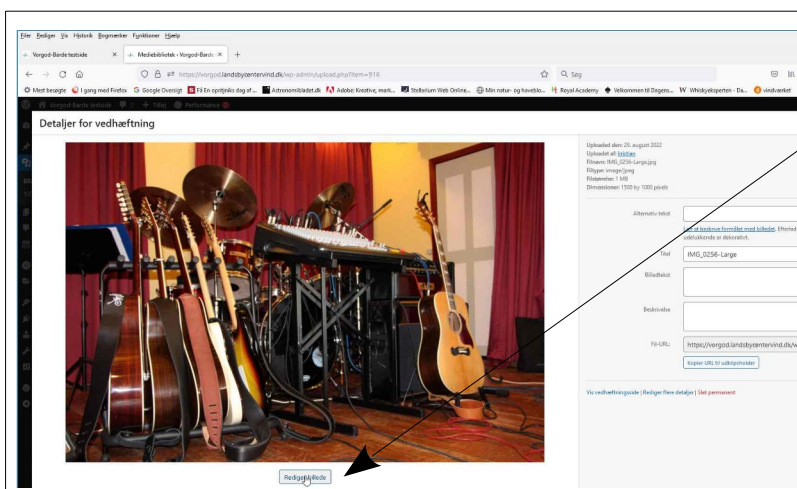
Filer Rediger Vis Historik Bogmærker Funktioner Hjælp

Vorgod-Barde testside × Mediebibliotek ‹ Vorgod-Barde × +

https://vorgod.landsbycentervind.dk/wp-admin/upload.php?item=916

Søg

Mest besøgte I gang med Firefox Google Oversigt Få En oprigtnikt dag af... Astronomibladet.dk Adobe: Kreative, mark... Stellarium Web Online... Min natur- og havebio... Royal Academy Velkommen til Dagens... Whiskyeksperten - Da... vindværket

Vorgod-Barde testside Tilføj Performance

Detaljer for vedhæftning

Uploadet den: 25. august 2022
Uploadet af: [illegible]
Filnavn: IMG_0256-Large.jpg
Filtype: image/jpeg
Filstørrelse: 1 MB
Dimensioner: 1500 by 1000 pixels

Alternativ tekst

Lær at beskrive formålet med billedet. Efterlad ... udsmykkende er dekorativt.

Titel IMG_0256- Large

Billedtekst

Beskrivelse

Fil-URL: https://vorgod.landsbycentervind.dk/w

Kopier URL til udklipsholder

Vis vedhæftningsside | Rediger flere detaljer | Slet permanent

Rediger billede